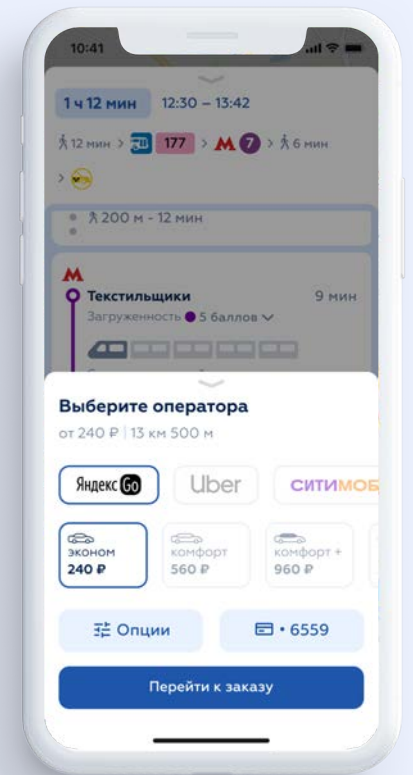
10:41

1 ч 12 мин 12:30 – 13:42

12 мин > 177 > М 7 > 6 мин

>

200 м - 12 мин

М

Текстильщики 9 мин

Загруженность 5 баллов

Выберите оператора

от 240 ₽ | 13 км 500 м

Яндекс Go

Uber

СИТИМОБ

эконом
240 ₽

комфорт
560 ₽

комфорт +
960 ₽

Опции

• 6559

Перейти к заказу